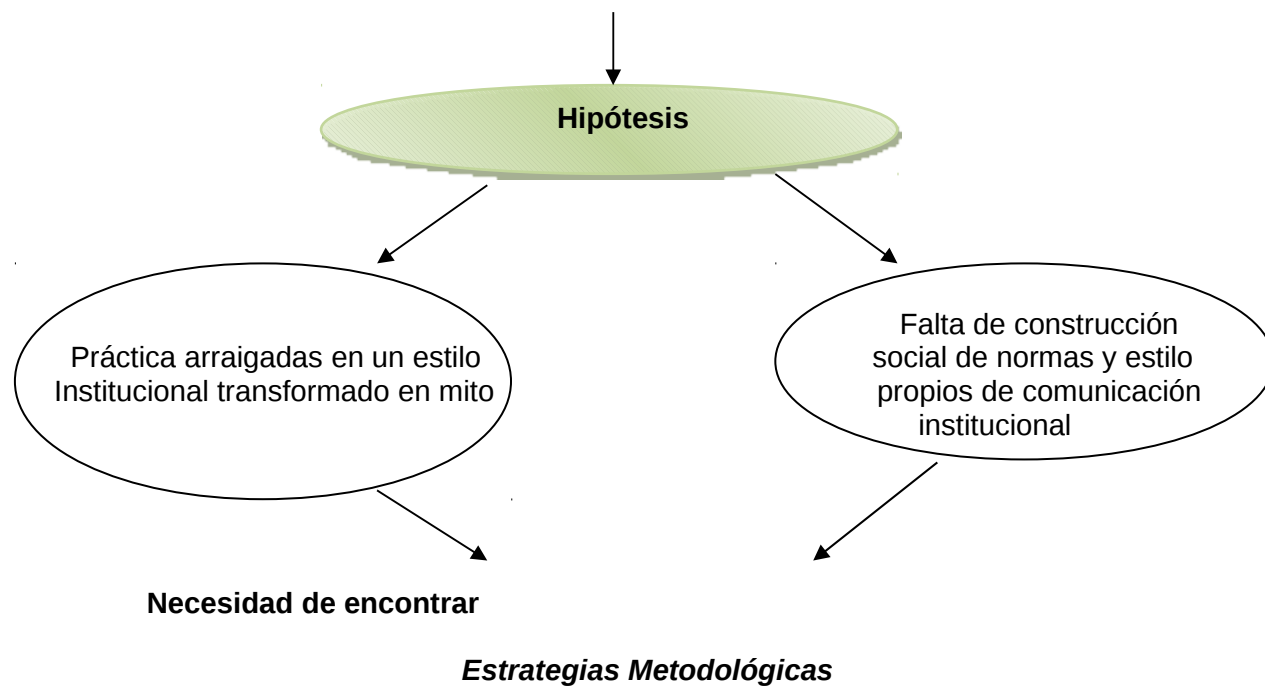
Hipótesis

Práctica arraigadas en un estilo Institucional transformado en mito

Falta de construcción social de normas y estilo propios de comunicación institucional

Necesidad de encontrar

Estrategias Metodológicas